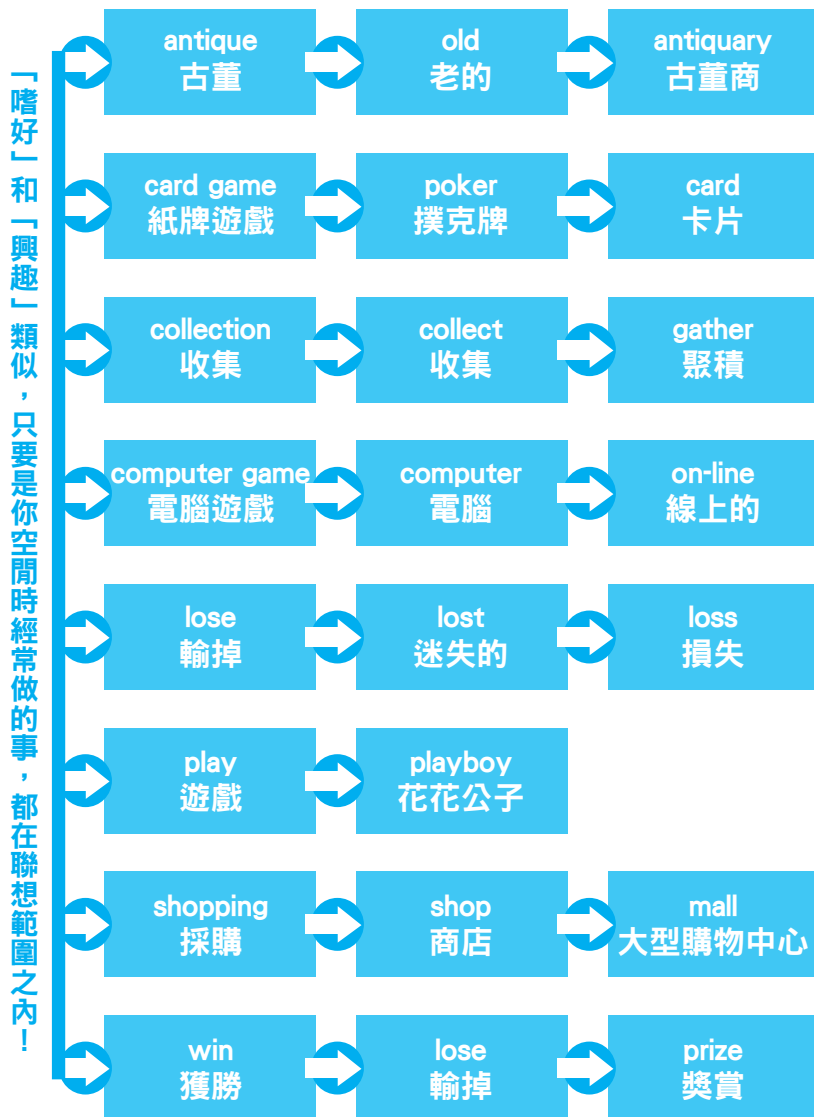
「嗜好」和「興趣」類似，只要是你空閒時經常做的事，都在聯想範圍之內！

antique 古董
old 老的
antiquary 古董商

card game 紙牌遊戲
poker 撲克牌
card 卡片

collection 收集
collect 收集
gather 聚積

computer game 電腦遊戲
computer 電腦
on-line 線上的

lose 輸掉
lost 迷失的
loss 損失

play 遊戲
playboy 花花公子

shopping 採購
shop 商店
mall 大型購物中心

win 獲勝
lose 輸掉
prize 獎賞